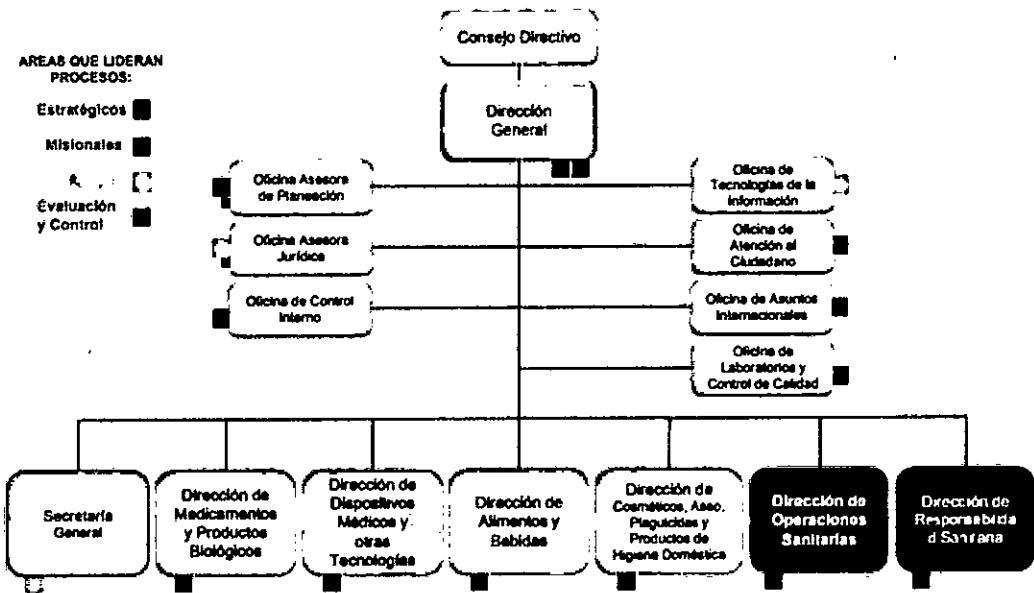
AREAS QUE LIDERAN PROCESOS:

Estratégicos

Misionales

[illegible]

Evaluación y Control

Consejo Directivo

Dirección General

Oficina Asesora de Planeación

Oficina Asesora Jurídica

Oficina de Control Interno

Oficina de Tecnologías de la Información

Oficina de Atención al Ciudadano

Oficina de Asuntos Internacionales

Oficina de Laboratorios y Control de Calidad

Secretaría General

Dirección de Medicamentos y Productos Biológicos

Dirección de Dispositivos Médicos y otras Tecnologías

Dirección de Alimentos y Bebidas

Dirección de Cosméticos, Aseo, Plaguicidas y Productos de Higiene Doméstica

Dirección de Operaciones Sanitarias

Dirección de Responsabilidad Sanitaria